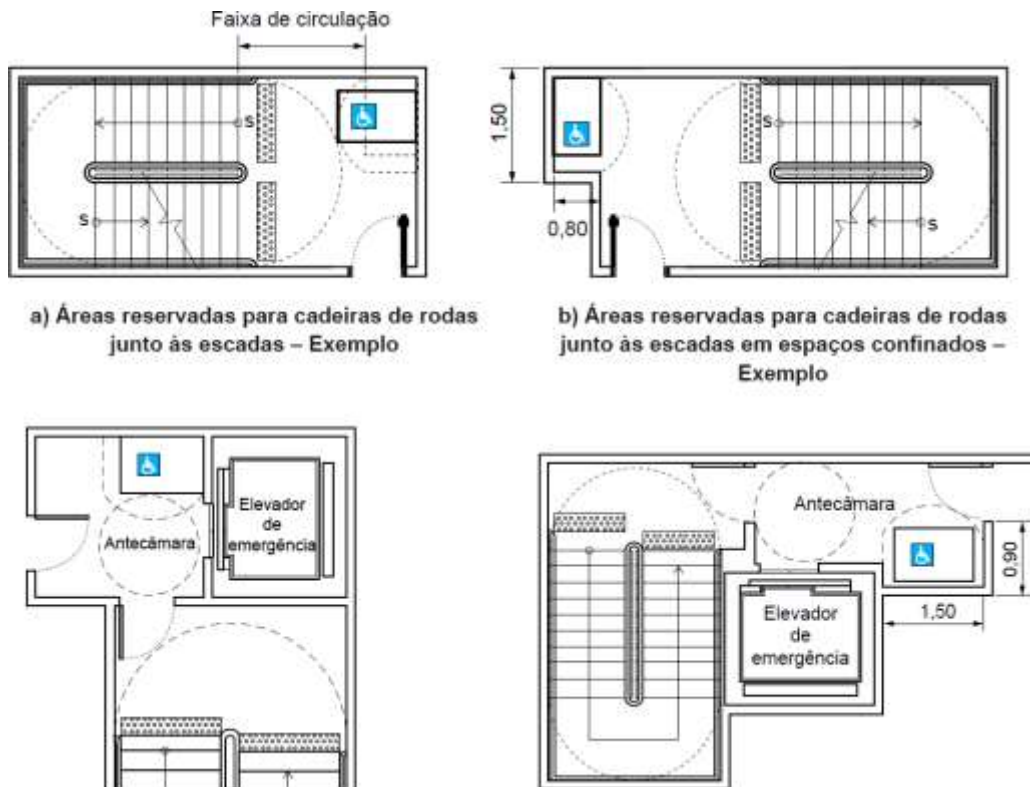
Faixa de circulação

S

S

a) Áreas reservadas para cadeiras de rodas junto às escadas – Exemplo

1,50

0,80

S

S

b) Áreas reservadas para cadeiras de rodas junto às escadas em espaços confinados – Exemplo

Elevador de emergência

Antecâmara

Antecâmara

0,90

1,50

Elevador de emergência